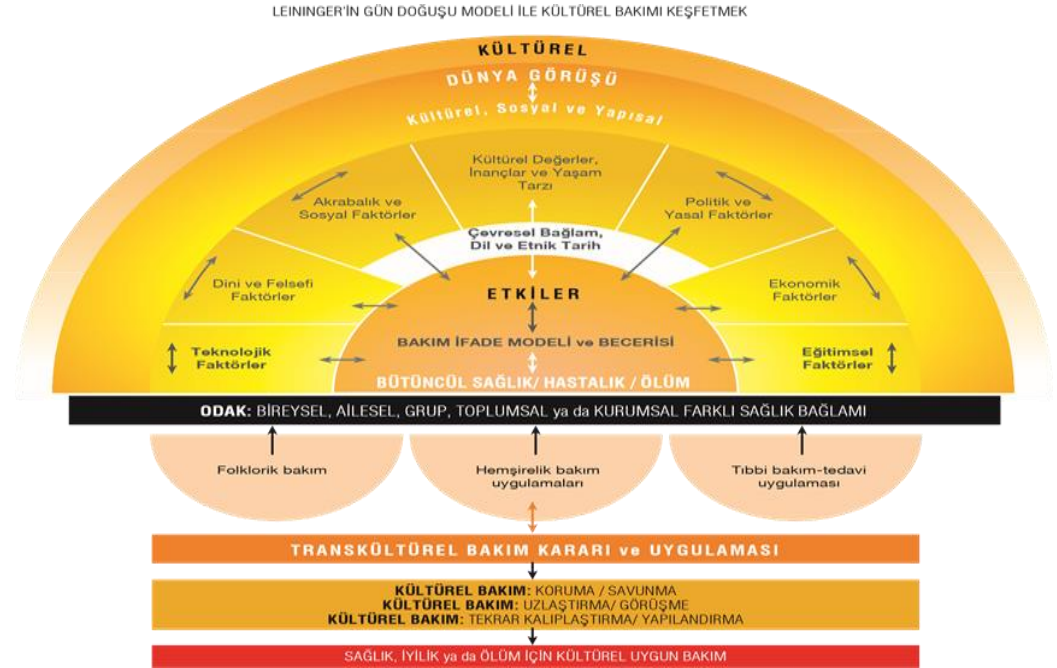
LEININGER'İN GÜN DOĞUŞU MODELİ İLE KÜLTÜREL BAKIMI KEŞFETMEK

KÜLTÜREL

DÜNYA GÖRÜŞÜ

Kültürel, Sosyal ve Yapısal

Kültürel Değerler, İnançlar ve Yaşam Tarzı

Akrabalık ve Sosyal Faktörler

Politik ve Yasal Faktörler

Çevresel Bağlam, Dil ve Etnik Tarih

Dini ve Felsefi Faktörler

Ekonomik Faktörler

ETKİLER

BAKIM İFADE MODELİ ve BECERİSİ

Teknolojik Faktörler

Eğitimsel Faktörler

BÜTÜNCÜL SAĞLIK/ HASTALIK / ÖLÜM

ODAK: BİREYSEL, AİLESEL, GRUP, TOPLUMSAL ya da KURUMSAL FARKLI SAĞLIK BAĞLAMI

Folklorik bakım

Hemşirelik bakım uygulamaları

Tıbbi bakım-tedavi uygulaması

TRANSKÜLTÜREL BAKIM KARARI ve UYGULAMASI

KÜLTÜREL BAKIM: KORUMA / SAVUNMA
KÜLTÜREL BAKIM: UZLAŞTIRMA/ GÖRÜŞME
KÜLTÜREL BAKIM: TEKRAR KALIPLAŞTIRMA/ YAPILANDIRMA

SAĞLIK, İYİLİK ya da ÖLÜM İÇİN KÜLTÜREL UYGUN BAKIM